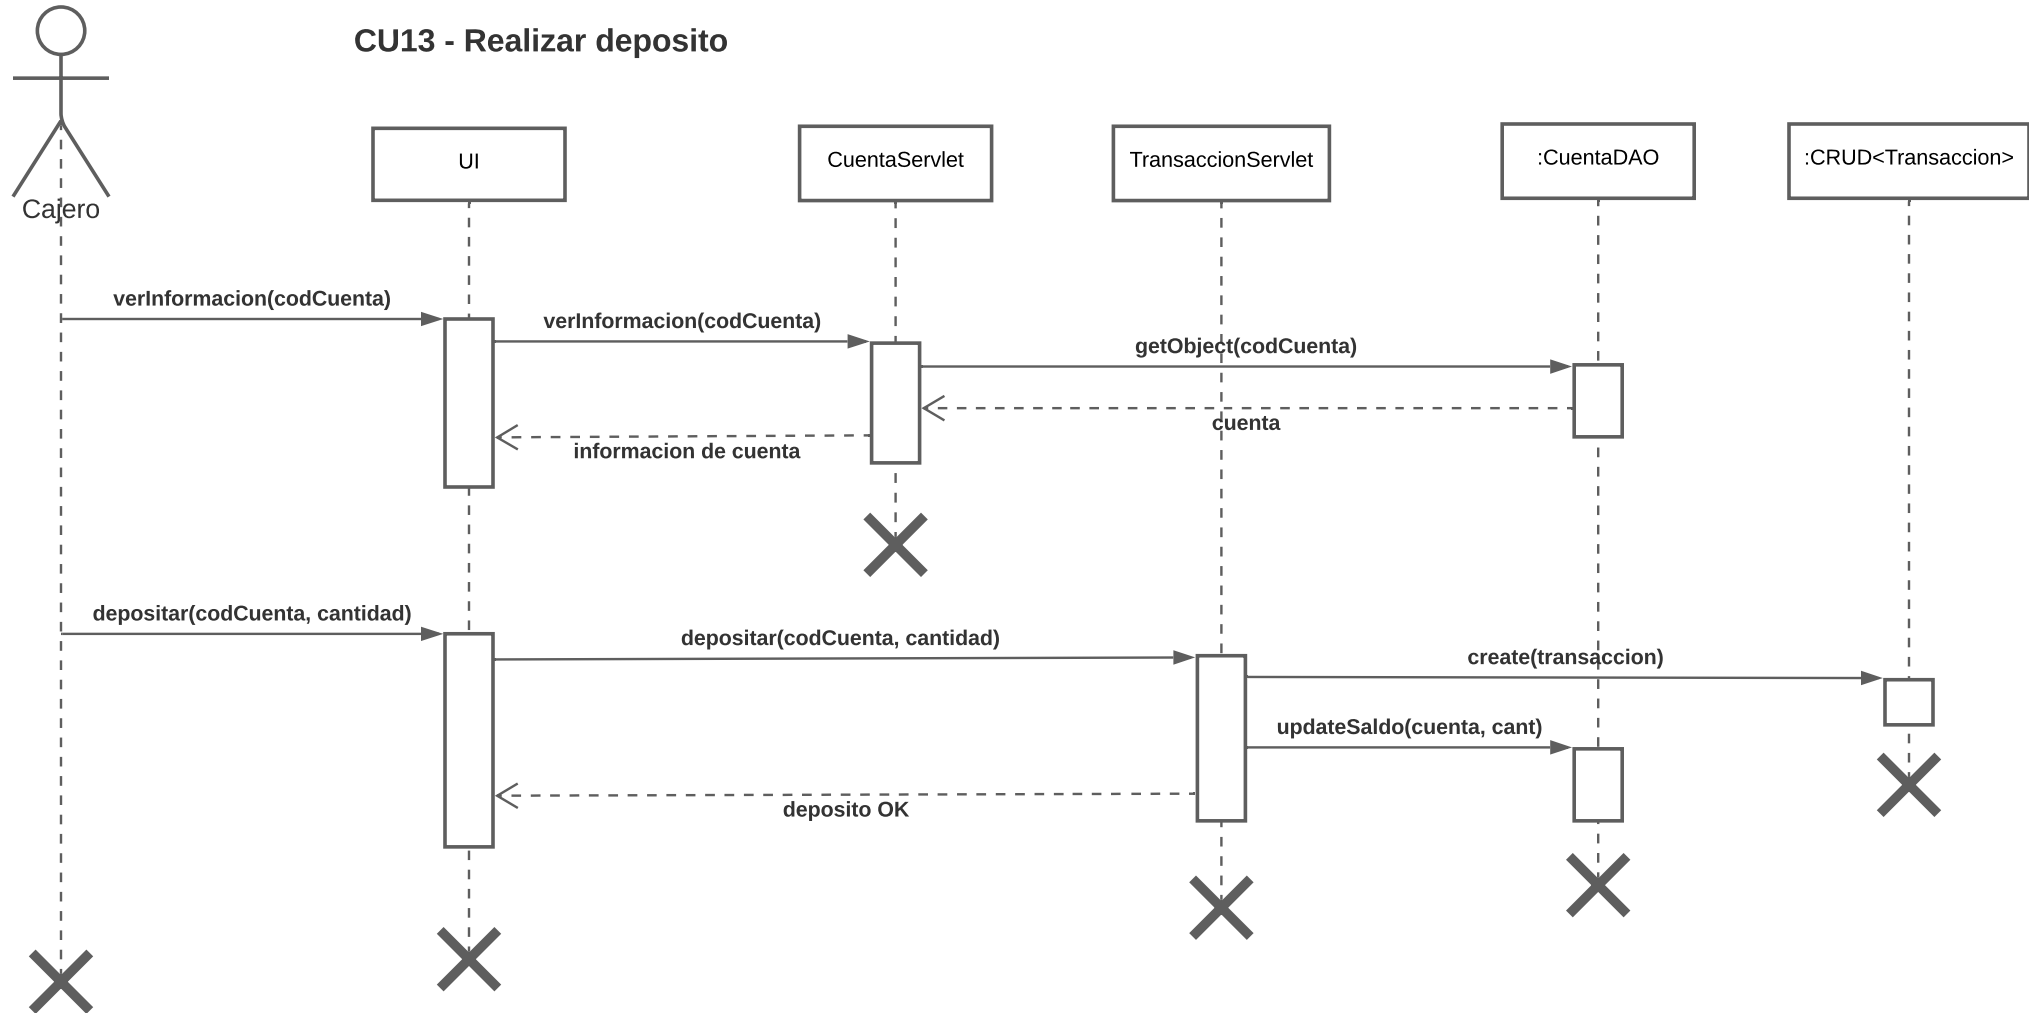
CU13 - Realizar deposito

Cajero

UI

CuentaServlet

TransaccionServlet

:CuentaDAO

:CRUD<Transaccion>

verInformacion(codCuenta)

verInformacion(codCuenta)

getObject(codCuenta)

cuenta

informacion de cuenta

depositar(codCuenta, cantidad)

depositar(codCuenta, cantidad)

create(transaccion)

updateSaldo(cuenta, cant)

deposito OK